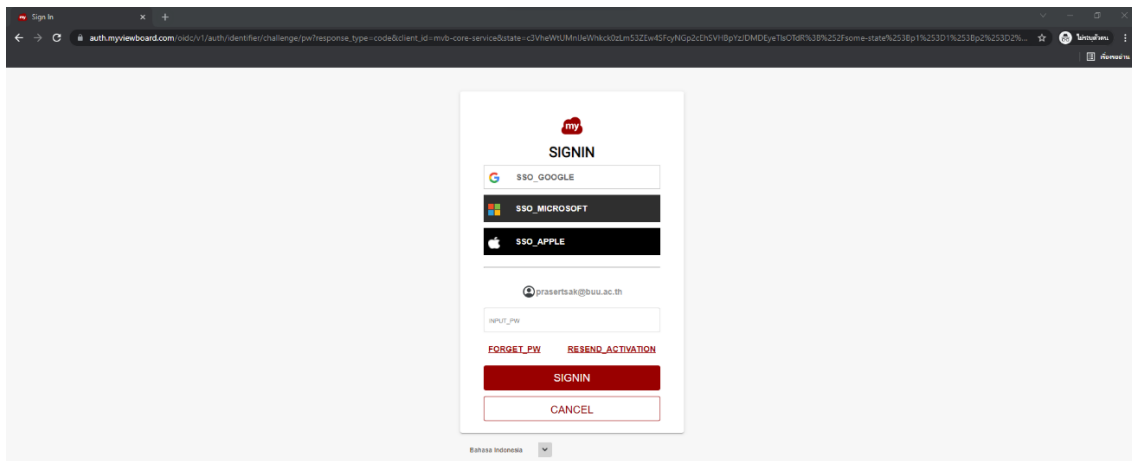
Sign In

auth.myviewboard.com/oidc/v1/auth/identifier/challenge/pw?response_type=code&client_id=mvb-core-service&state=c3VheWtUMnUeWhkck0zLm53ZEw4SFcyNGp2cEhSVHBpYzlDMDEyeTlsOTdR%38%252Fsome-state%253Bp1%253D1%253Bp2%253D2%...

ไม่ระบุตัวตน

เรื่องรออ่าน

my

SIGNIN

SSO_GOOGLE

SSO_MICROSOFT

SSO_APPLE

prasertsak@buu.ac.th

INPUT_PW

FORGET_PW

RESEND_ACTIVATION

SIGNIN

CANCEL

Bahasa Indonesia